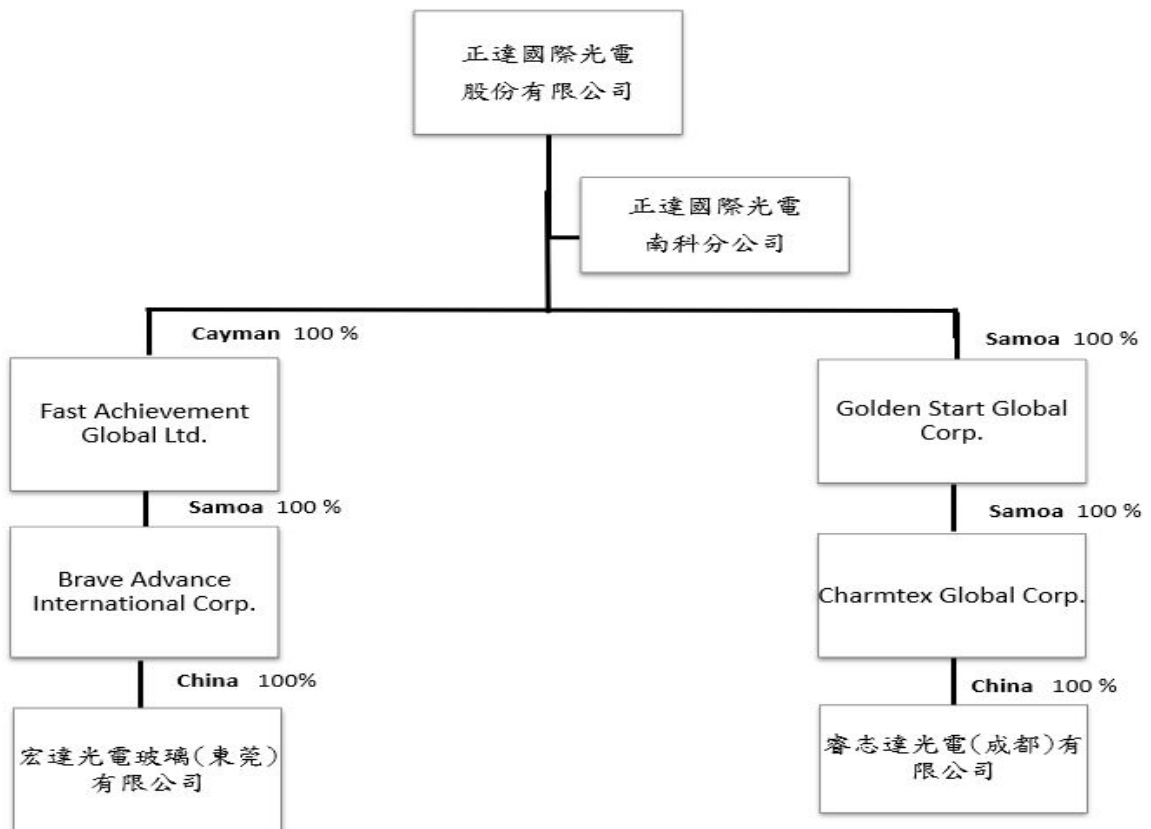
正達國際光電
股份有限公司

正達國際光電
南科分公司

Cayman 100 %

Fast Achievement Global Ltd.

Samoa 100 %

Brave Advance International Corp.

China 100%

宏達光電玻璃(東莞)有限公司

Samoa 100 %

Golden Start Global Corp.

Samoa 100 %

Charmtex Global Corp.

China 100 %

睿志達光電(成都)有限公司